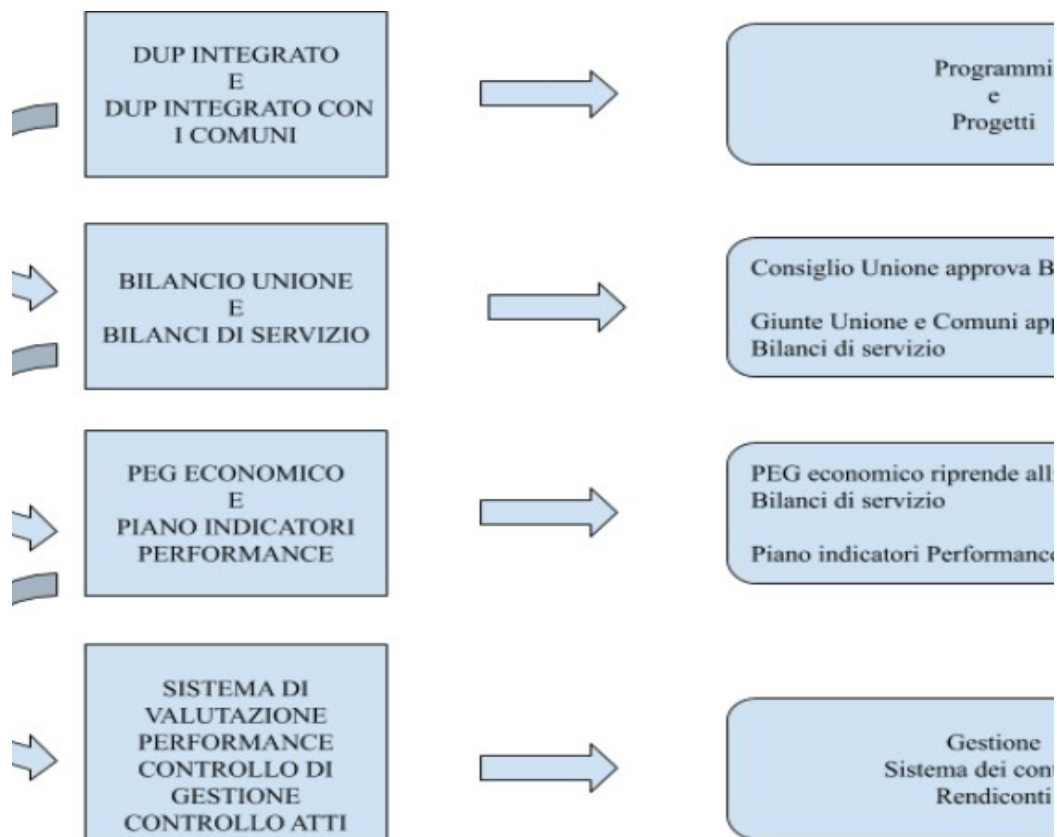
DUP INTEGRATO
E
DUP INTEGRATO CON
I COMUNI

Programmi
e
Progetti

BILANCIO UNIONE
E
BILANCI DI SERVIZIO

Consiglio Unione approva B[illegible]

Giunte Unione e Comuni app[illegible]
Bilanci di servizio

PEG ECONOMICO
E
PIANO INDICATORI
PERFORMANCE

PEG economico riprende all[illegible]
Bilanci di servizio

Piano indicatori Performanc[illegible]

SISTEMA DI
VALUTAZIONE
PERFORMANCE
CONTROLLO DI
GESTIONE
CONTROLLO ATTI

Gestione
Sistema dei cont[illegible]
Rendiconti